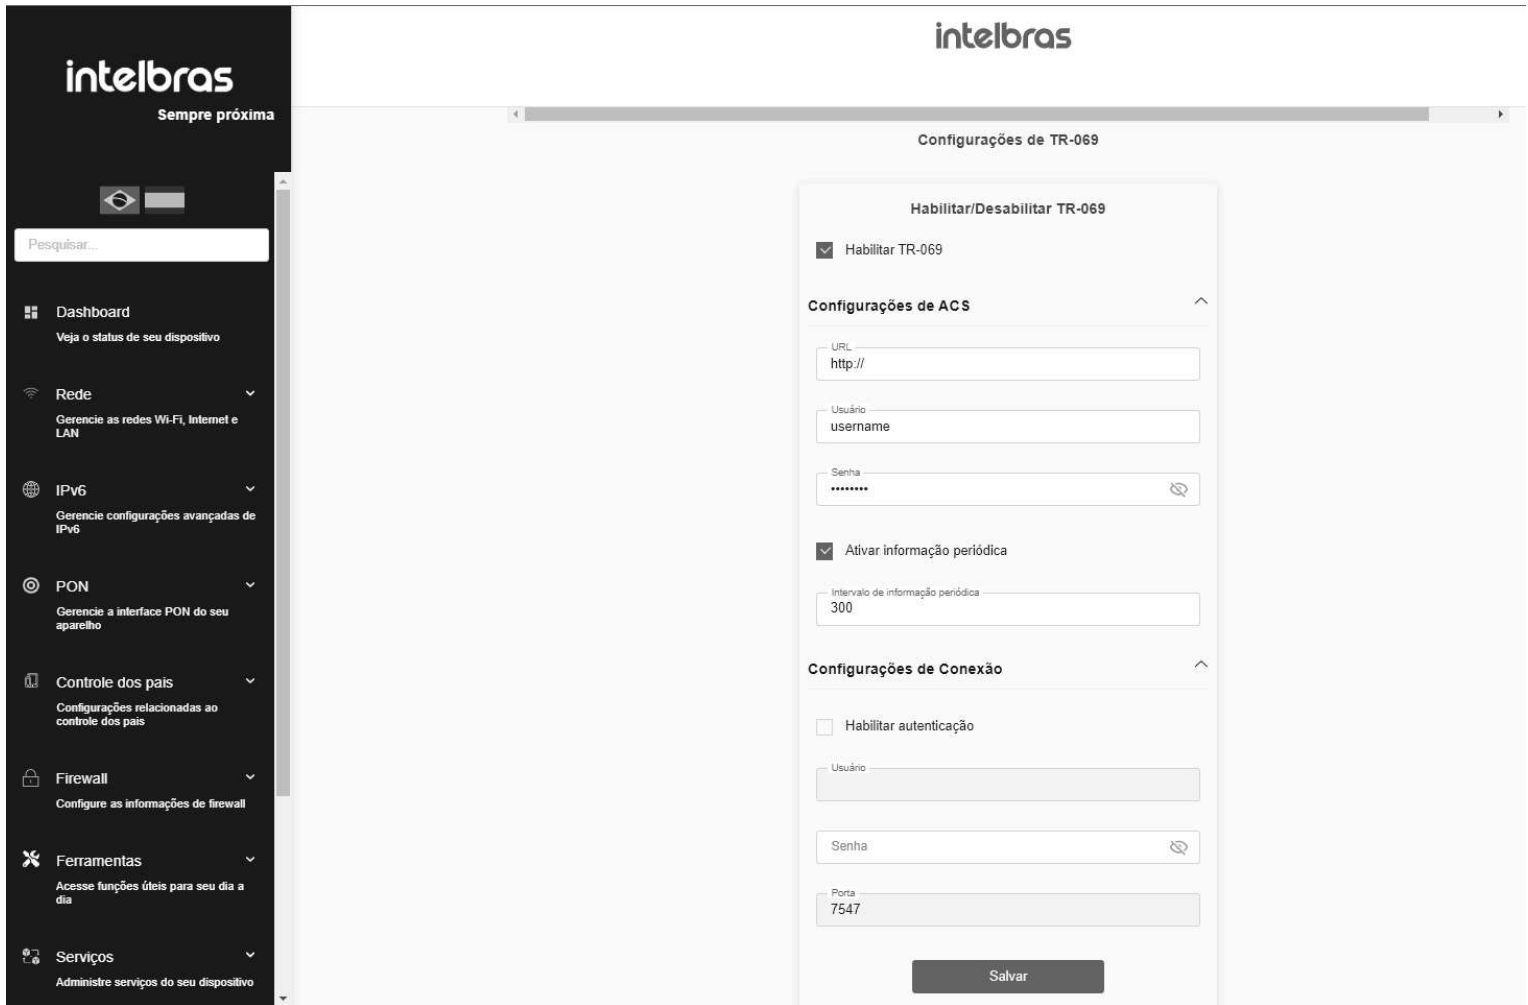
intelbras
Sempre próxima

Pesquisar...

Dashboard
Veja o status de seu dispositivo

Rede
Gerencie as redes Wi-Fi, Internet e LAN

IPv6
Gerencie configurações avançadas de IPv6

PON
Gerencie a interface PON do seu aparelho

Controle dos pais
Configurações relacionadas ao controle dos pais

Firewall
Configure as informações de firewall

Ferramentas
Acesse funções úteis para seu dia a dia

Serviços
Administre serviços do seu dispositivo

intelbras

Configurações de TR-069

Habilitar/Desabilitar TR-069

Habilitar TR-069

Configurações de ACS

URL
http://

Usuário
username

Senha
••••••••

Ativar informação periódica

Intervalo de informação periódica
300

Configurações de Conexão

Habilitar autenticação

Usuário

Senha

Porta
7547

Salvar